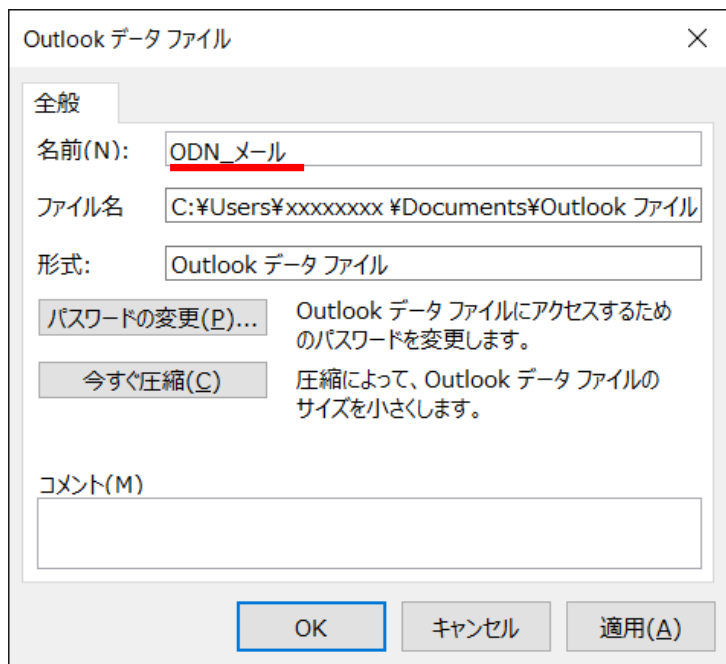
Outlook データ ファイル

×

全般

名前(N): ODN_メール

ファイル名 C:¥Users¥xxxxxxxx ¥Documents¥Outlook ファイル

形式: Outlook データ ファイル

パスワードの変更(P)...

Outlook データ ファイルにアクセスするためのパスワードを変更します。

今すぐ圧縮(C)

圧縮によって、Outlook データ ファイルのサイズを小さくします。

コメント(M)

OK

キャンセル

適用(A)